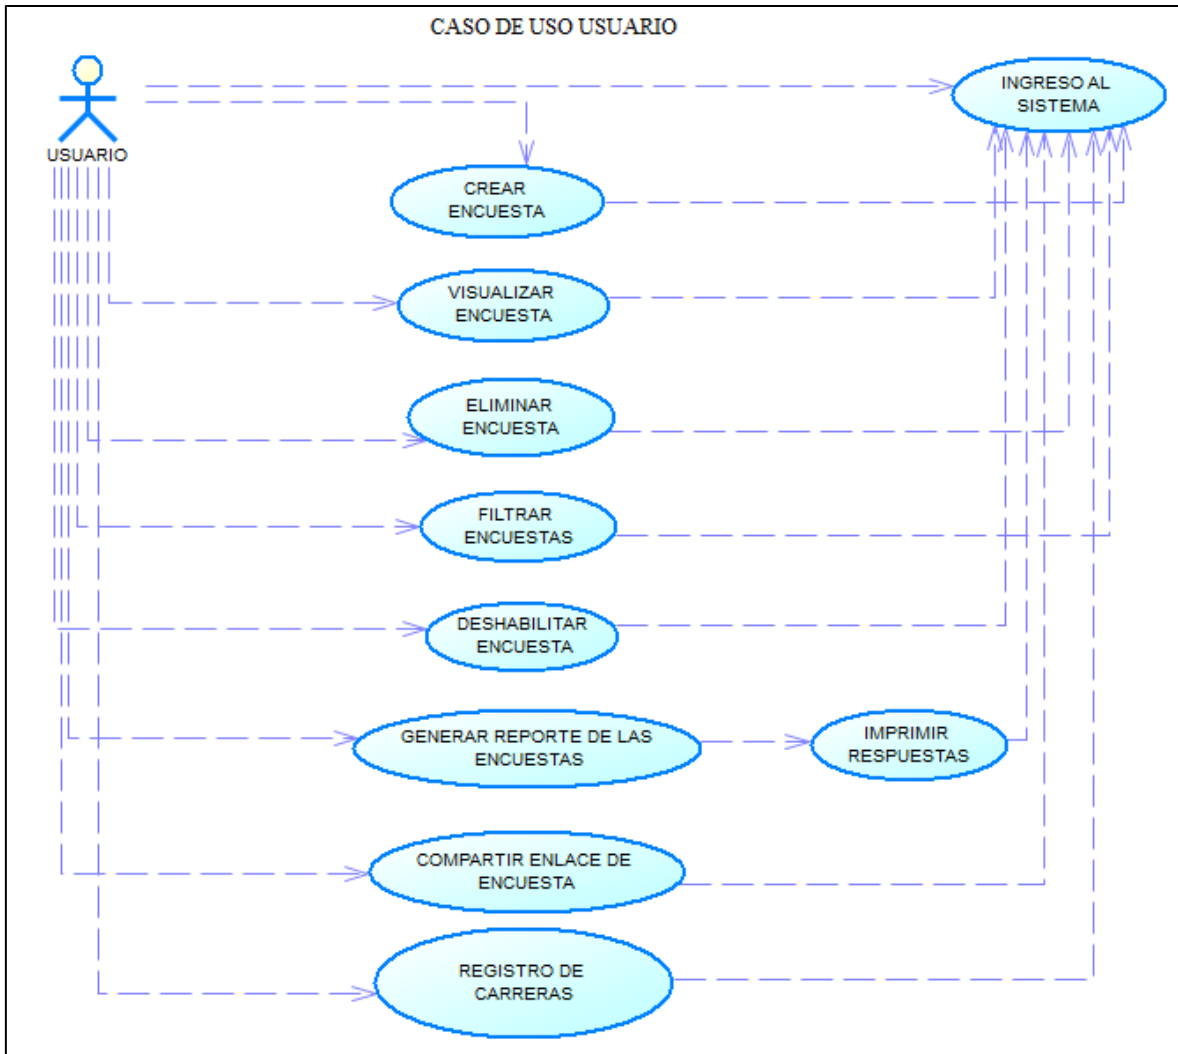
CASO DE USO USUARIO

USUARIO

INGRESO AL SISTEMA

CREAR ENCUESTA

VISUALIZAR ENCUESTA

ELIMINAR ENCUESTA

FILTRAR ENCUESTAS

DESHABILITAR ENCUESTA

GENERAR REPORTE DE LAS ENCUESTAS

IMPRIMIR RESPUESTAS

COMPARTIR ENLACE DE ENCUESTA

REGISTRO DE CARRERAS